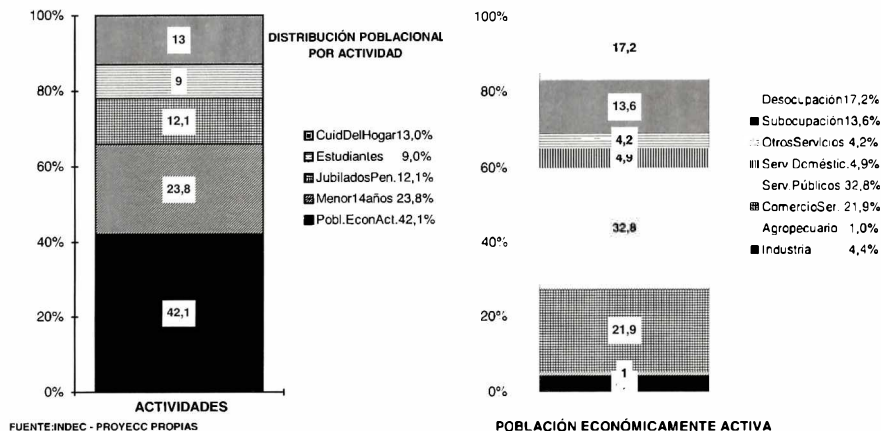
100%
80%
60%
40%
20%
0%

13
9
12,1
23,8
42,1

ACTIVIDADES

DISTRIBUCIÓN POBLACIONAL POR ACTIVIDAD

CuidDelHogar13,0%
Estudiantes 9,0%
JubiladosPen.12,1%
Menor14años 23,8%
Pobl.EconAct.42,1%

FUENTE:INDEC - PROYECC PROPIAS

100%
80%
60%
40%
20%
0%

17,2
13,6
4,2
4,9
32,8
21,9
1

Desocupación17,2%
Subocupación13,6%
OtrosServicios 4,2%
Serv.Doméstic.4,9%
Serv.Públicos 32,8%
ComercioSer. 21,9%
Agropecuario 1,0%
Industria 4,4%

POBLACIÓN ECONÓMICAMENTE ACTIVA